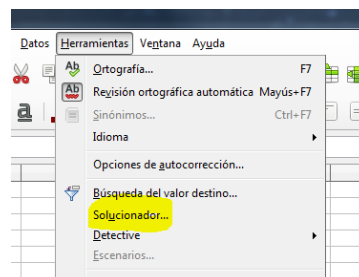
Datos Herramientas Ventana Ayuda

Ortografía... F7

Revisión ortográfica automática Mayús+F7

Sinónimos... Ctrl+F7

Idioma

Opciones de autocorrección...

Búsqueda del valor destino...

Solucionador...

Detective

Escenarios...